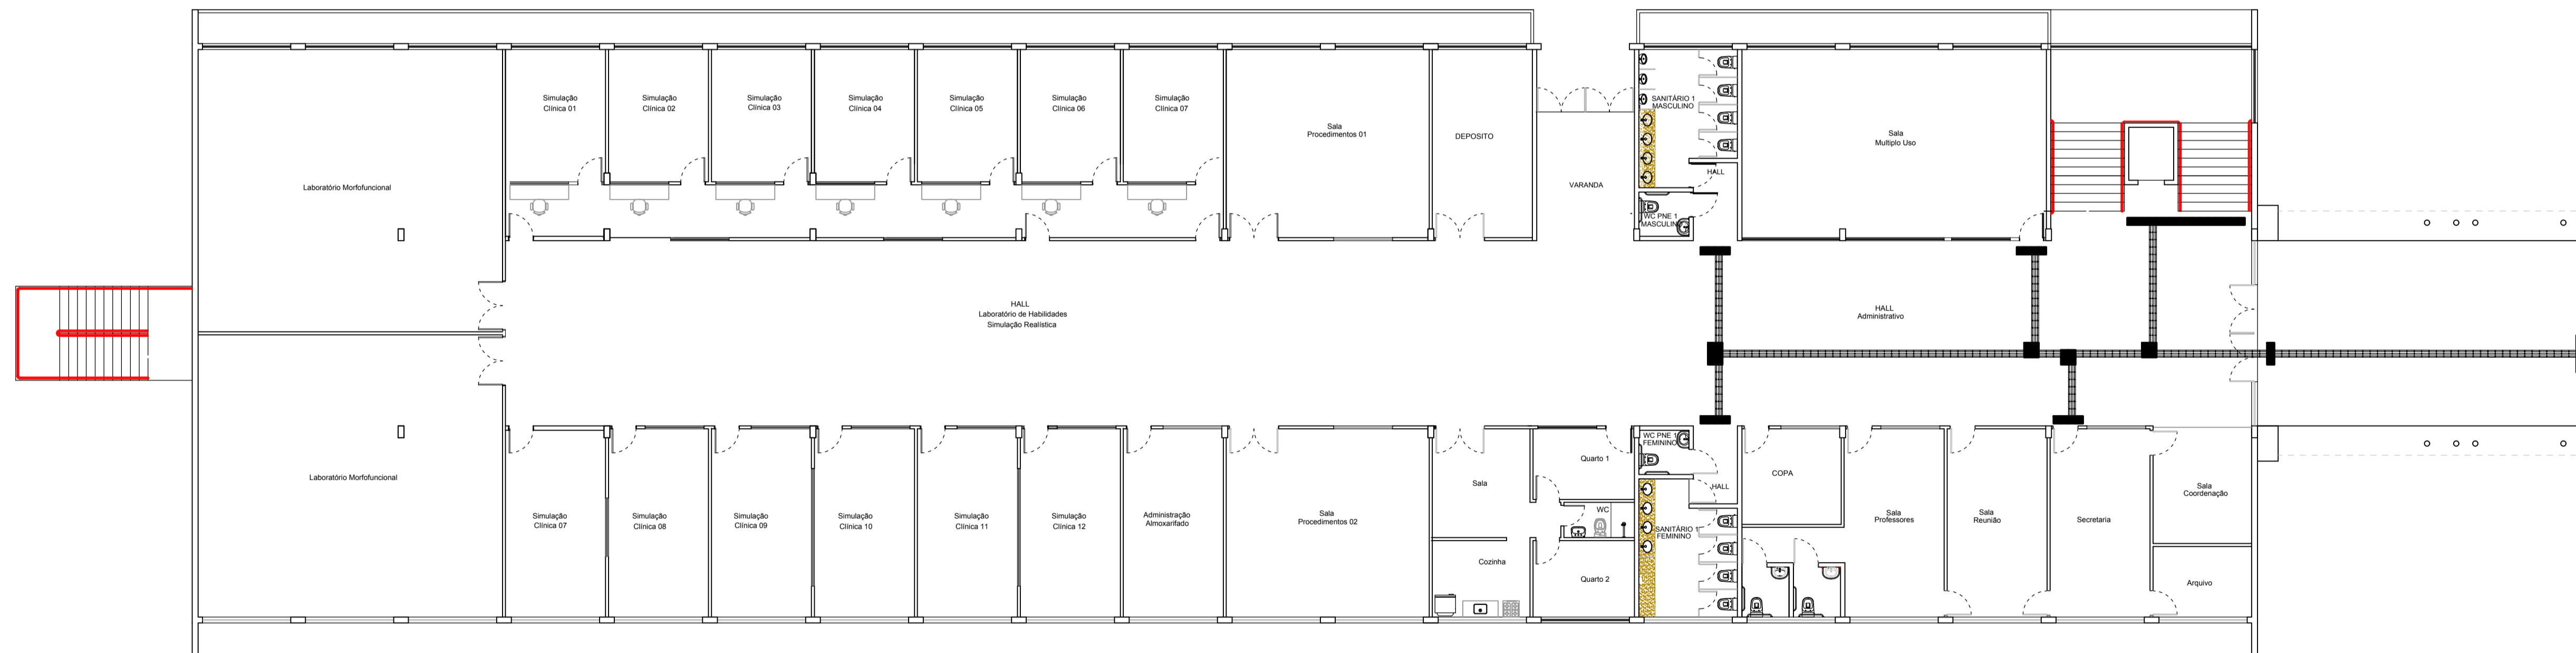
Simulação Clínica 01

Simulação Clínica 02

Simulação Clínica 03

Simulação Clínica 04

Simulação Clínica 05

Simulação Clínica 06

Simulação Clínica 07

Sala Procedimentos 01

DEPOSITO

VARANDA

SANITÁRIO 1 MASCULINO

HALL

WC PNE 1 MASCULINO

Sala Multiplo Uso

Laboratório Morfofuncional

HALL Laboratório de Habilidades Simulação Realística

HALL Administrativo

Laboratório Morfofuncional

Simulação Clínica 07

Simulação Clínica 08

Simulação Clínica 09

Simulação Clínica 10

Simulação Clínica 11

Simulação Clínica 12

Administração Almoxarifado

Sala Procedimentos 02

Sala

Quarto 1

WC

Cozinha

Quarto 2

WC PNE 1 FEMININO

HALL

SANITÁRIO 1 FEMININO

COPA

Sala Professores

Sala Reunião

Secretaria

Sala Coordenação

Arquivo